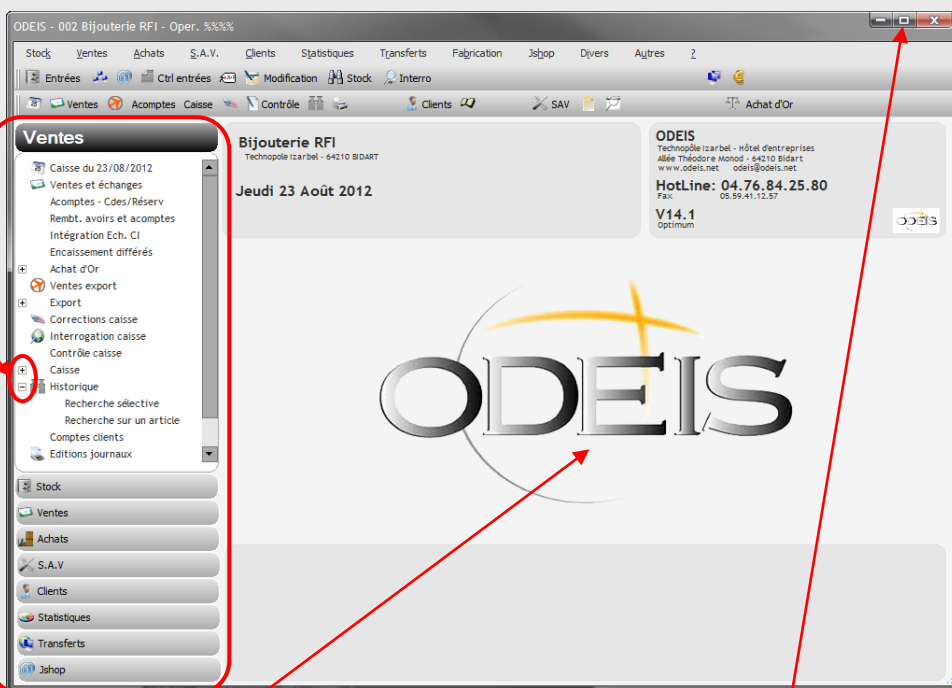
ODEIS - 002 Bijouterie RFI - Oper. %%%%

Stock Ventes Achats S.A.V. Clients Statistiques Transferts Fabrication Jshop Divers Autres ?

Entrées Ctrl entrées Modification Stock Interro

Ventes Acomptes Caisse Contrôle Clients SAV Achat d'Or

Ventes

Caisse du 23/08/2012
Ventes et échanges
Acomptes - Cdes/Réserv
Rembt. avoirs et acomptes
Intégration Ech. CI
Encaissement différés
Achat d'Or
Ventes export
Export
Corrections caisse
Interrogation caisse
Contrôle caisse
Caisse
Historique
Recherche sélective
Recherche sur un article
Comptes clients
Editions journaux

Stock
Ventes
Achats
S.A.V
Clients
Statistiques
Transferts
Jshop

Bijouterie RFI
Technopole Izarbel - 64210 BIDART

Jeudi 23 Août 2012

ODEIS
Technopôle Izarbel - Hôtel d'entreprises
Allée Théodore Monod - 64210 Bidart
www.odeis.net odeis@odeis.net
HotLine: 04.76.84.25.80
Fax 05.59.41.12.57
V14.1
Optimum

ODEIS

ODEIS